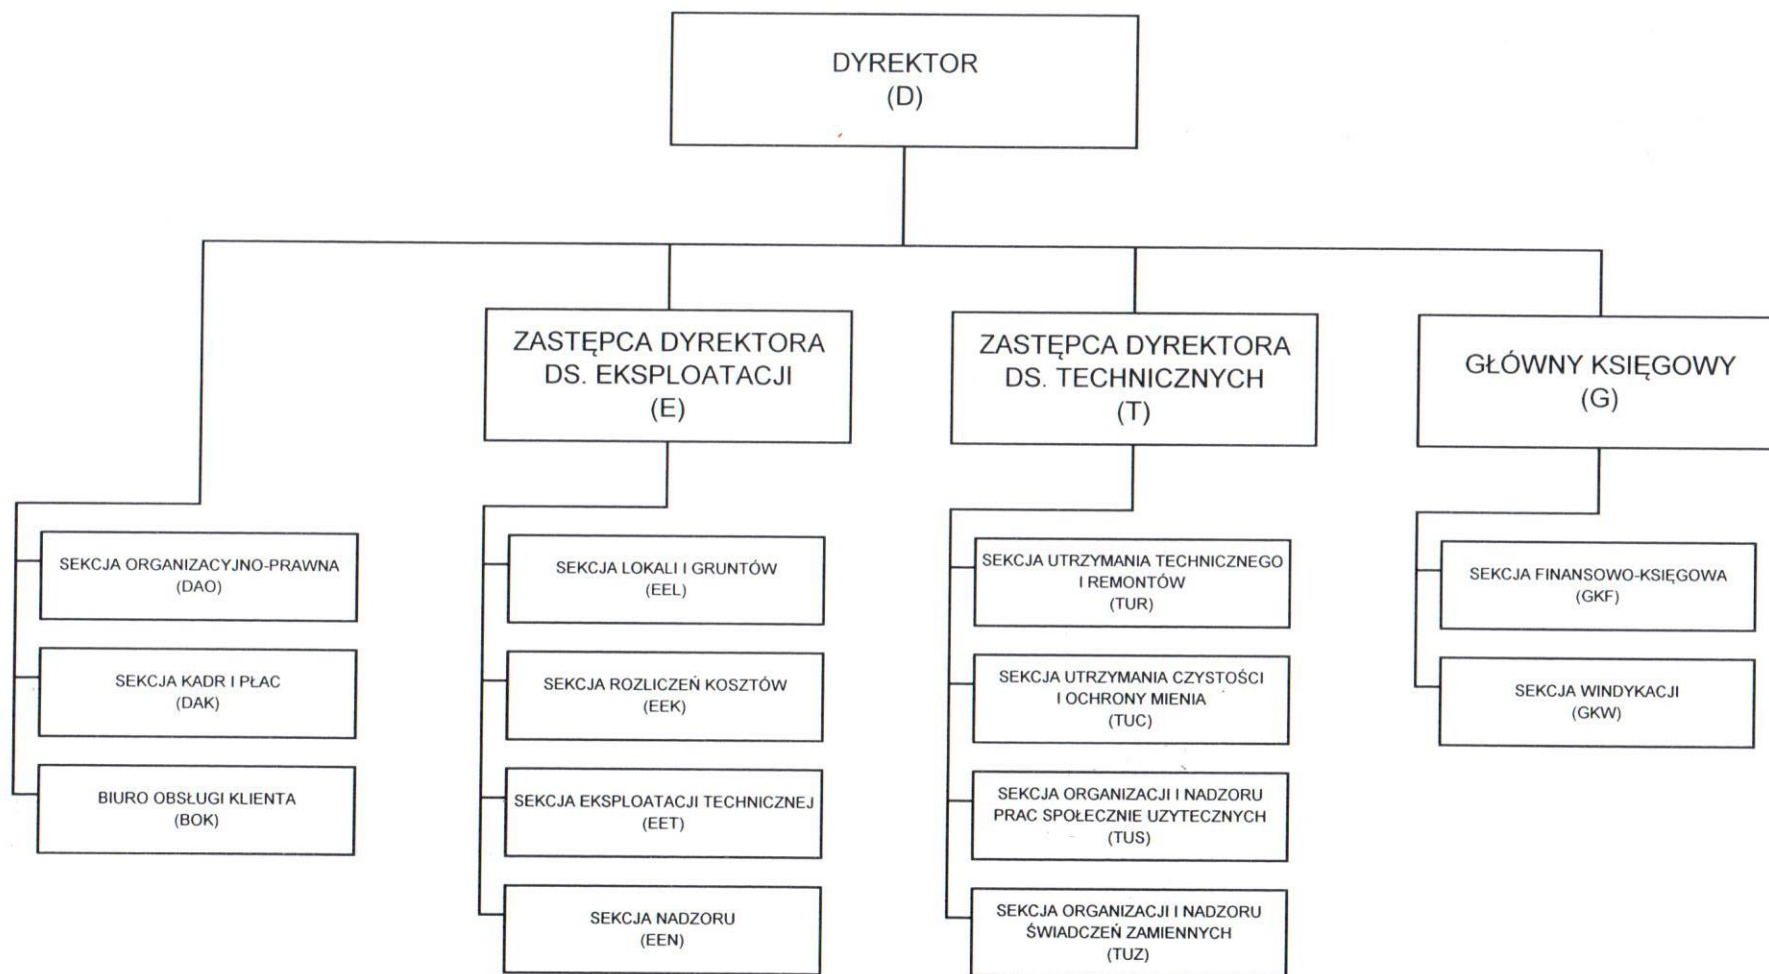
DYREKTOR
(D)

ZASTĘPCA DYREKTORA DS. EKSPLOATACJI
(E)

ZASTĘPCA DYREKTORA DS. TECHNICZNYCH
(T)

GŁÓWNY KSIĘGOWY
(G)

SEKCJA ORGANIZACYJNO-PRAWNA
(DAO)

SEKCJA KADR I PŁAC
(DAK)

BIURO OBSŁUGI KLIENTA
(BOK)

SEKCJA LOKALI I GRUNTÓW
(EEL)

SEKCJA ROZLICZEŃ KOSZTÓW
(EEK)

SEKCJA EKSPLOATACJI TECHNICZNEJ
(EET)

SEKCJA NADZORU
(EEN)

SEKCJA UTRZYMANIA TECHNICZNEGO I REMONTÓW
(TUR)

SEKCJA UTRZYMANIA CZYSTOŚCI I OCHRONY MIENIA
(TUC)

SEKCJA ORGANIZACJI I NADZORU PRAC SPOŁECZNIE UZYTECZNYCH
(TUS)

SEKCJA ORGANIZACJI I NADZORU ŚWIADCZEŃ ZAMIENNYCH
(TUZ)

SEKCJA FINANSOWO-KSIĘGOWA
(GKF)

SEKCJA WINDYKACJI
(GKW)